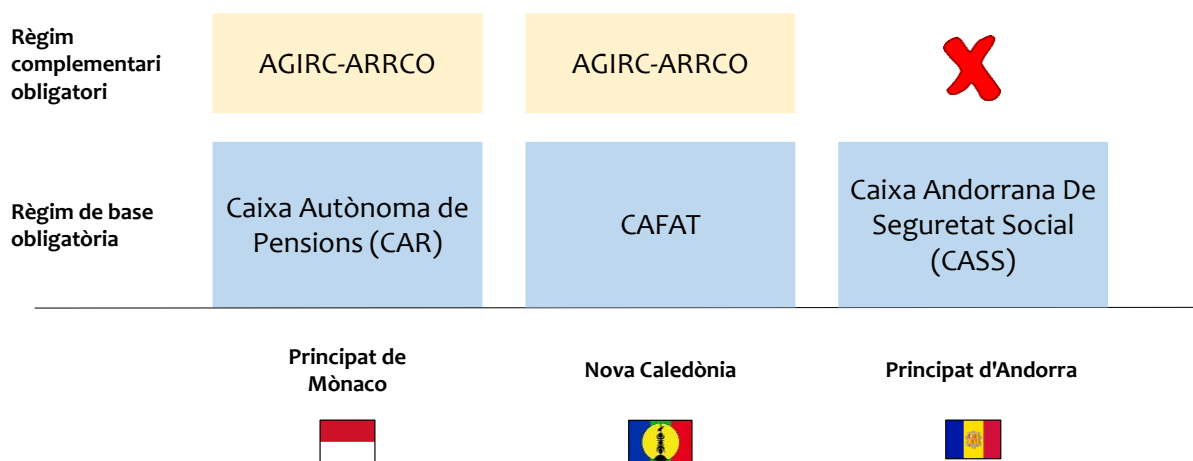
| | | | |
|---|---|---|---|
| **Règim complementari obligatori** | AGIRC-ARRCO | AGIRC-ARRCO | |
| **Règim de base obligatòria** | Caixa Autònoma de Pensions (CAR) | CAFAT | Caixa Andorrana De Seguretat Social (CASS) |
| | **Principat de Mònaco** | **Nova Caledònia** | **Principat d'Andorra** |